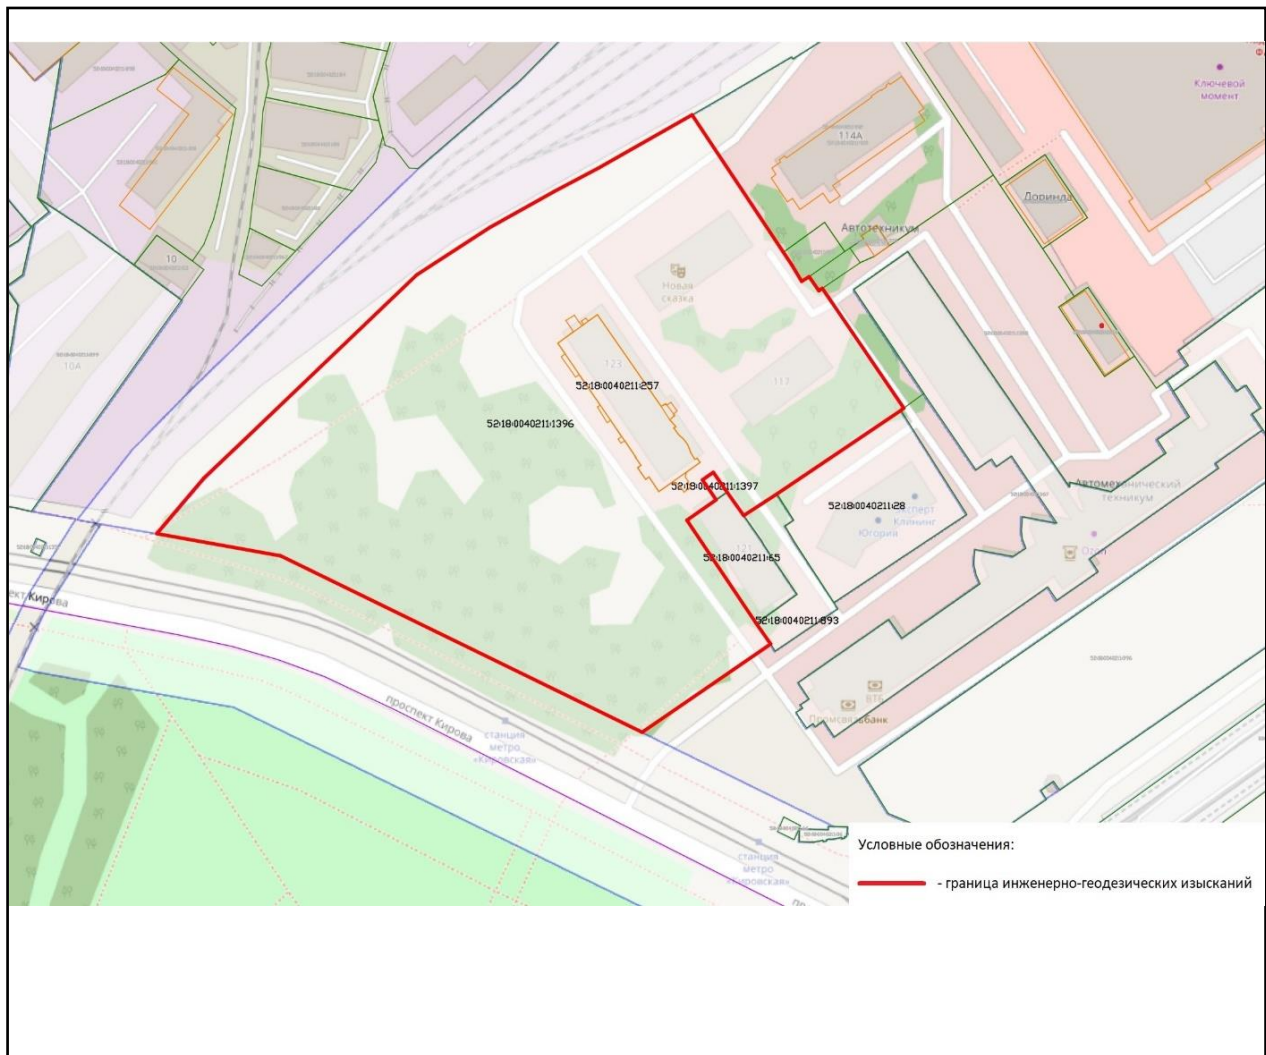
Ключевой момент

114А

Доринда

Автотехникум

10

Новая сказка

10А

123

52:18:0040211:257

117

52:18:0040211:1396

52:18:0040211:1397

52:18:0040211:28

Эксперт Клининг Югория

Автомеханический техникум

Озон

52:18:0040211:65

52:18:0040211:893

проспект Кирова

проспект Кирова

станция метро «Кировская»

ВТБ

Промсвязьбанк

станция метро «Кировская»

Условные обозначения:

- граница инженерно-геодезических изысканий